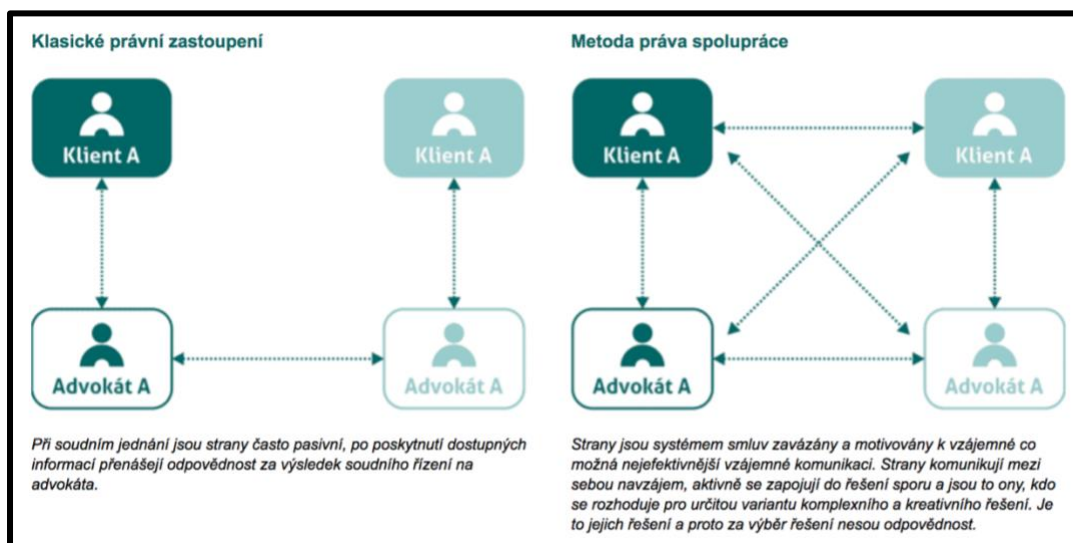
Klasické právní zastoupení

Klient A

Klient A

Advokát A

Advokát A

Při soudním jednání jsou strany často pasivní, po poskytnutí dostupných informací přenášejí odpovědnost za výsledek soudního řízení na advokáta.

Metoda práva spolupráce

Klient A

Klient A

Advokát A

Advokát A

Strany jsou systémem smluv zavázány a motivovány k vzájemné co možná nejefektivnější vzájemné komunikaci. Strany komunikují mezi sebou navzájem, aktivně se zapojují do řešení sporu a jsou to ony, kdo se rozhoduje pro určitou variantu komplexního a kreativního řešení. Je to jejich řešení a proto za výběr řešení nesou odpovědnost.